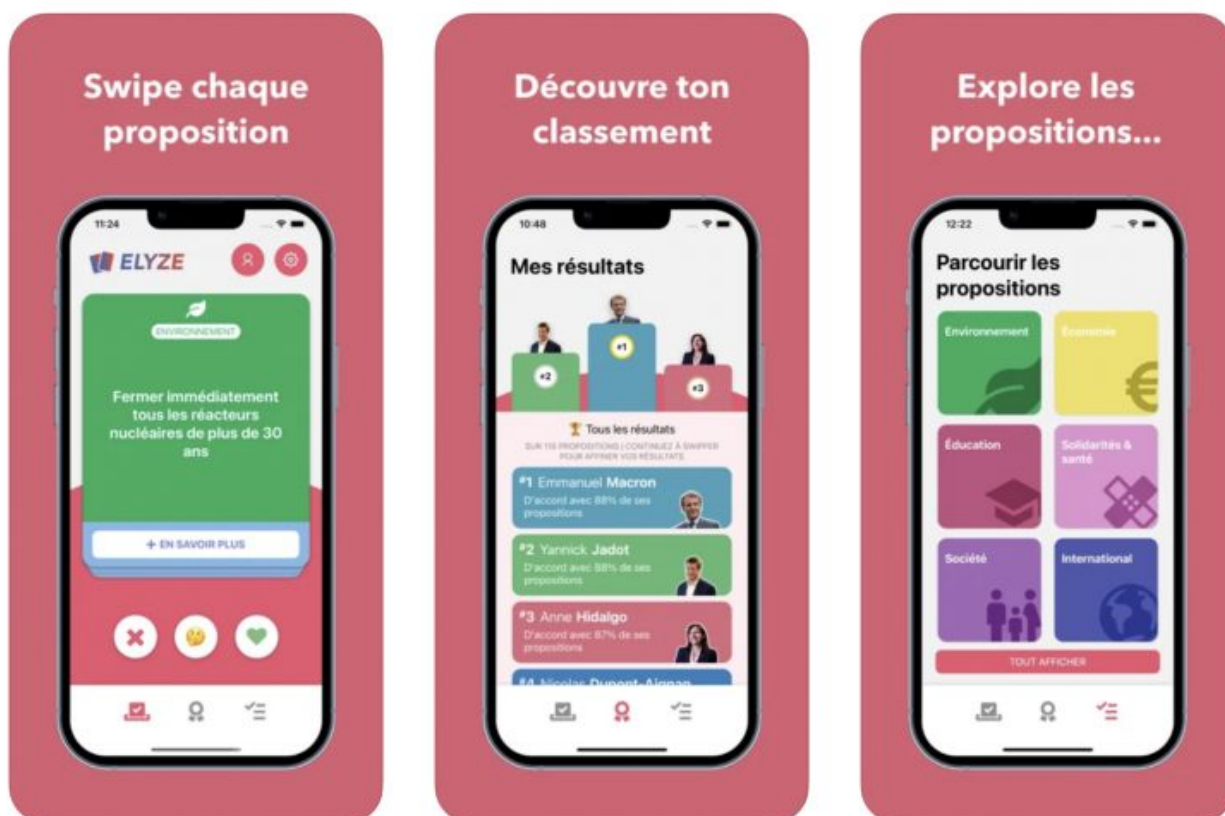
Swipe chaque proposition

11:24

ELYZE

ENVIRONNEMENT

Fermer immédiatement tous les réacteurs nucléaires de plus de 30 ans

+ EN SAVOIR PLUS

Découvre ton classement

10:48

Mes résultats

#2

#1

#3

Tous les résultats

SUR 115 PROPOSITIONS | CONTINUEZ À SWIPER POUR AFFINER VOS RÉSULTATS

#1 Emmanuel Macron
D'accord avec 88% de ses propositions

#2 Yannick Jadot
D'accord avec 88% de ses propositions

#3 Anne Hidalgo
D'accord avec 87% de ses propositions

#4 Nicolas Dupont-Aignan

Explore les propositions...

12:22

Parcourir les propositions

Environnement

Économie

Éducation

Solidarités & santé

Société

International

TOUT AFFICHER